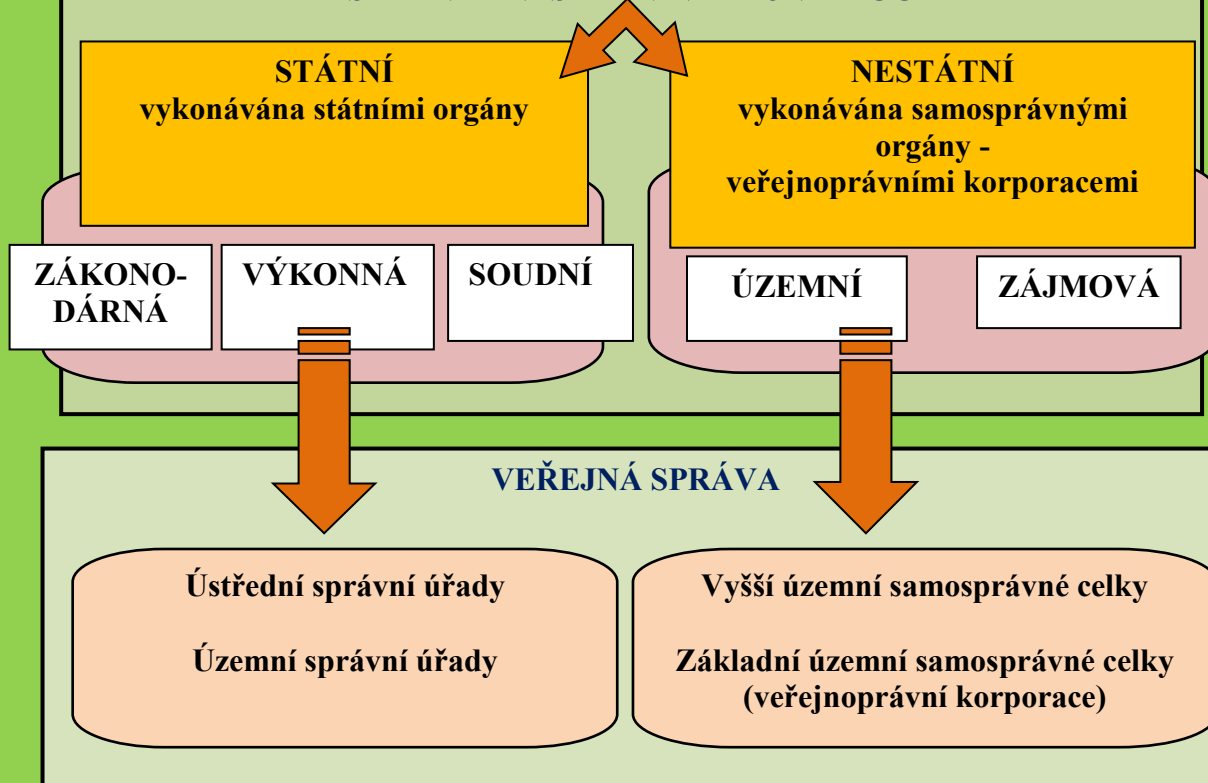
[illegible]

STÁTNÍ
vykonávána státními orgány

NESTÁTNÍ
vykonávána samosprávnými orgány - veřejnoprávními korporacemi

ZÁKONODÁRNÁ

VÝKONNÁ

SOUDNÍ

ÚZEMNÍ

ZÁJMOVÁ

VEŘEJNÁ SPRÁVA

Ústřední správní úřady

Územní správní úřady

Vyšší územní samosprávné celky

Základní územní samosprávné celky
(veřejnoprávní korporace)